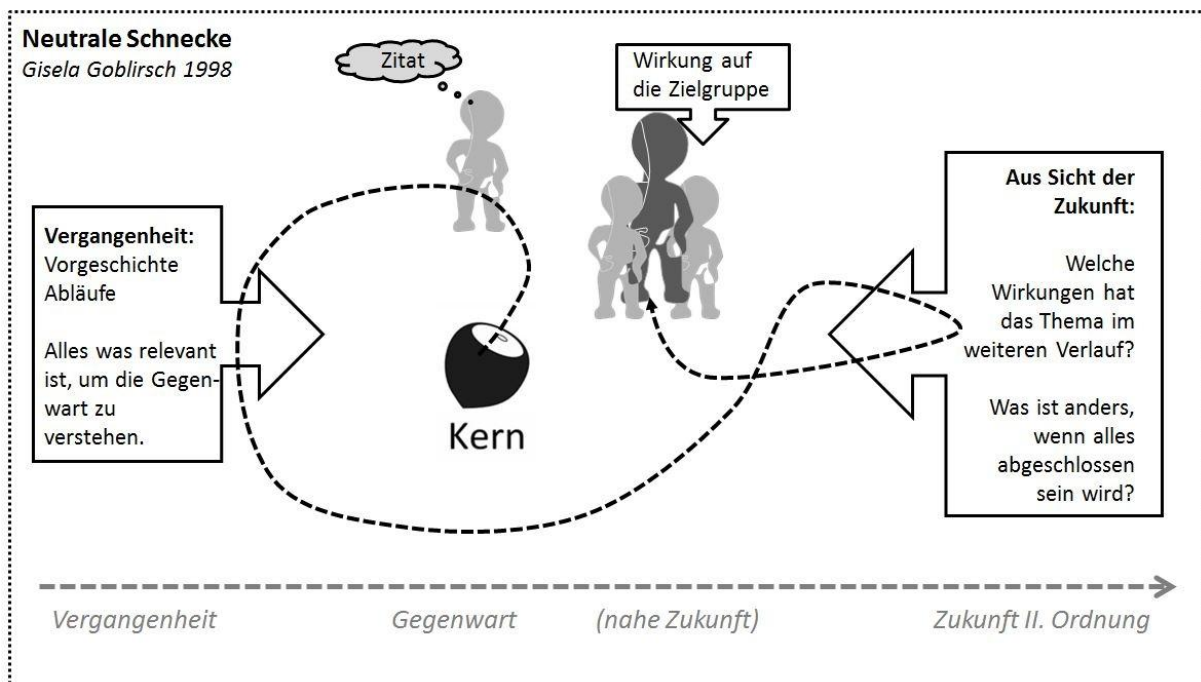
**Neutrale Schnecke**
*Gisela Goblirsch 1998*

Zitat

Wirkung auf die Zielgruppe

**Vergangenheit:**
Vorgeschichte
Abläufe

Alles was relevant ist, um die Gegenwart zu verstehen.

Kern

**Aus Sicht der Zukunft:**

Welche Wirkungen hat das Thema im weiteren Verlauf?

Was ist anders, wenn alles abgeschlossen sein wird?

*Vergangenheit* *Gegenwart* *(nahe Zukunft)* *Zukunft II. Ordnung*